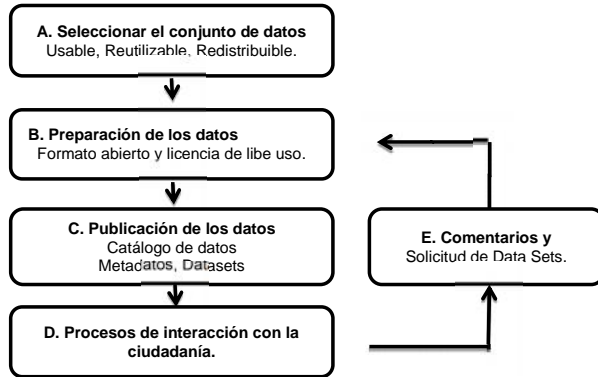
A. Seleccionar el conjunto de datos
Usable, Reutilizable, Redistribuible.

B. Preparación de los datos
Formato abierto y licencia de libe uso.

C. Publicación de los datos
Catálogo de datos
Metadatos, Datasets

D. Procesos de interacción con la ciudadanía.

E. Comentarios y
Solicitud de Data Sets.